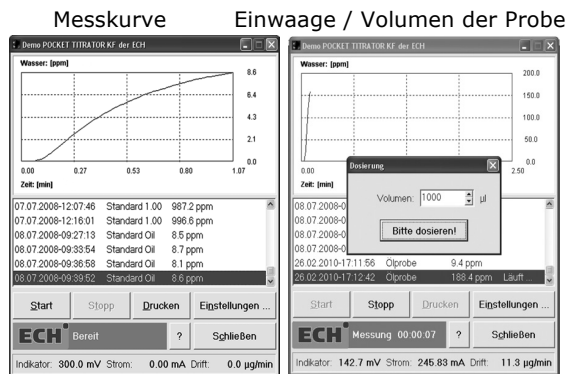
Messkurve

Demo POCKET TITRATOR KF der ECH

Wasser: [ppm]

8.6
6.4
4.3
2.1
0.0

0.00 0.27 0.53 0.80 1.07

Zeit: [min]

07.07.2008-12:07:46 Standard 1.00 987.2 ppm
07.07.2008-12:16:01 Standard 1.00 996.6 ppm
08.07.2008-09:27:13 Standard Oil 8.5 ppm
08.07.2008-09:33:54 Standard Oil 8.7 ppm
08.07.2008-09:36:58 Standard Oil 8.1 ppm
08.07.2008-09:39:52 Standard Oil 8.6 ppm

Start Stopp Drucken Einstellungen ...

ECH Bereit ? Schließen

Indikator: 300.0 mV Strom: 0.00 mA Drift: 0.0 µg/min

Einwaage / Volumen der Probe

Demo POCKET TITRATOR KF der ECH

Wasser: [ppm]

200.0
150.0
100.0
50.0
0.0

0.00 2.50

Zeit: [min]

Dosierung

Volumen: 1000 µl

Bitte dosieren!

08.07.2008-0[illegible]
08.07.2008-0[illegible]
08.07.2008-0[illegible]
08.07.2008-0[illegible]
26.02.2010-17:11:56 Ölprobe 9.4 ppm
26.02.2010-17:12:42 Ölprobe 188.4 ppm Läuft

Start Stopp Drucken Einstellungen ...

ECH Messung 00:00:07 ? Schließen

Indikator: 142.7 mV Strom: 245.83 mA Drift: 11.3 µg/min